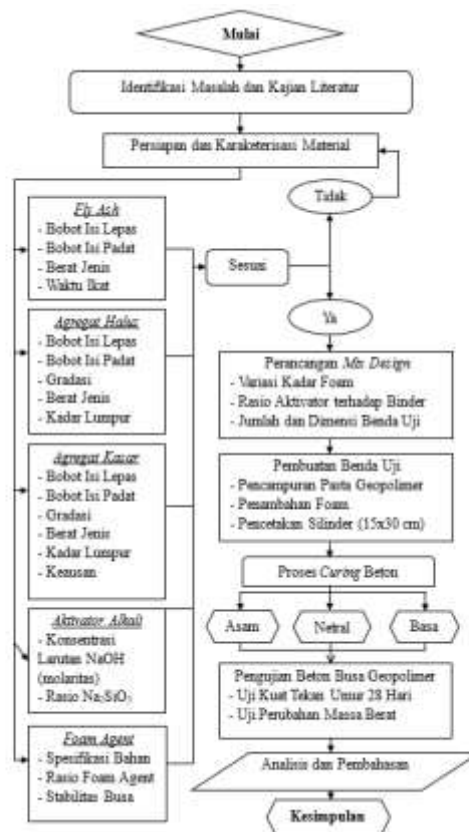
Mulai

Identifikasi Masalah dan Kajian Literatur

Persiapan dan Karakterisasi Material

Fly Ash
- Bobot Isi Lepas
- Bobot Isi Padat
- Berat Jenis
- Waktu Ikat

Agregat Halus
- Bobot Isi Lepas
- Bobot Isi Padat
- Gradasi
- Berat Jenis
- Kadar Lumpur

Agregat Kasar
- Bobot Isi Lepas
- Bobot Isi Padat
- Gradasi
- Berat Jenis
- Kadar Lumpur
- Keausan

Aktivator Alkali
- Konsentrasi Larutan NaOH (molaritas)
- Rasio $Na_2SiO_3$

Foam Agent
- Spesifikasi Bahan
- Rasio Foam Agent
- Stabilitas Busa

Tidak

Sesuai

Ya

Perancangan Mix Design
- Variasi Kadar Foam
- Rasio Aktivator terhadap Binder
- Jumlah dan Dimensi Benda Uji

Pembuatan Benda Uji
- Pencampuran Pasta Geopolimer
- Penambahan Foam
- Pencetakan Silinder (15x30 cm)

Proses Curing Beton

Asam

Netral

Basa

Pengujian Beton Busa Geopolimer
- Uji Kuat Tekan Umur 28 Hari
- Uji Perubahan Massa Berat

Analisis dan Pembahasan

Kesimpulan